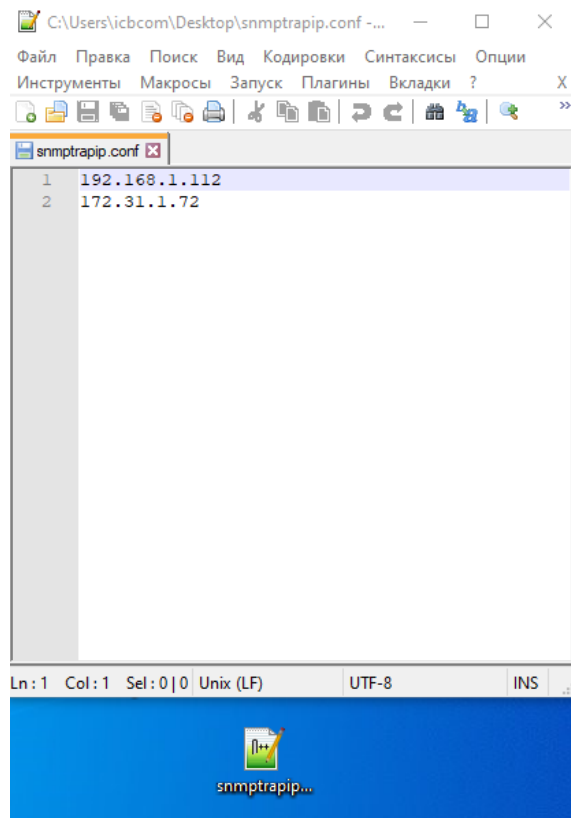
C:\Users\icbcom\Desktop\snmptrapip.conf -...

Файл Правка Поиск Вид Кодировки Синтаксисы Опции Инструменты Макросы Запуск Плагины Вкладки ? X

snmptrapip.conf

1 192.168.1.112
2 172.31.1.72

Ln : 1 Col : 1 Sel : 0 | 0 Unix (LF) UTF-8 INS

snmptrapip...